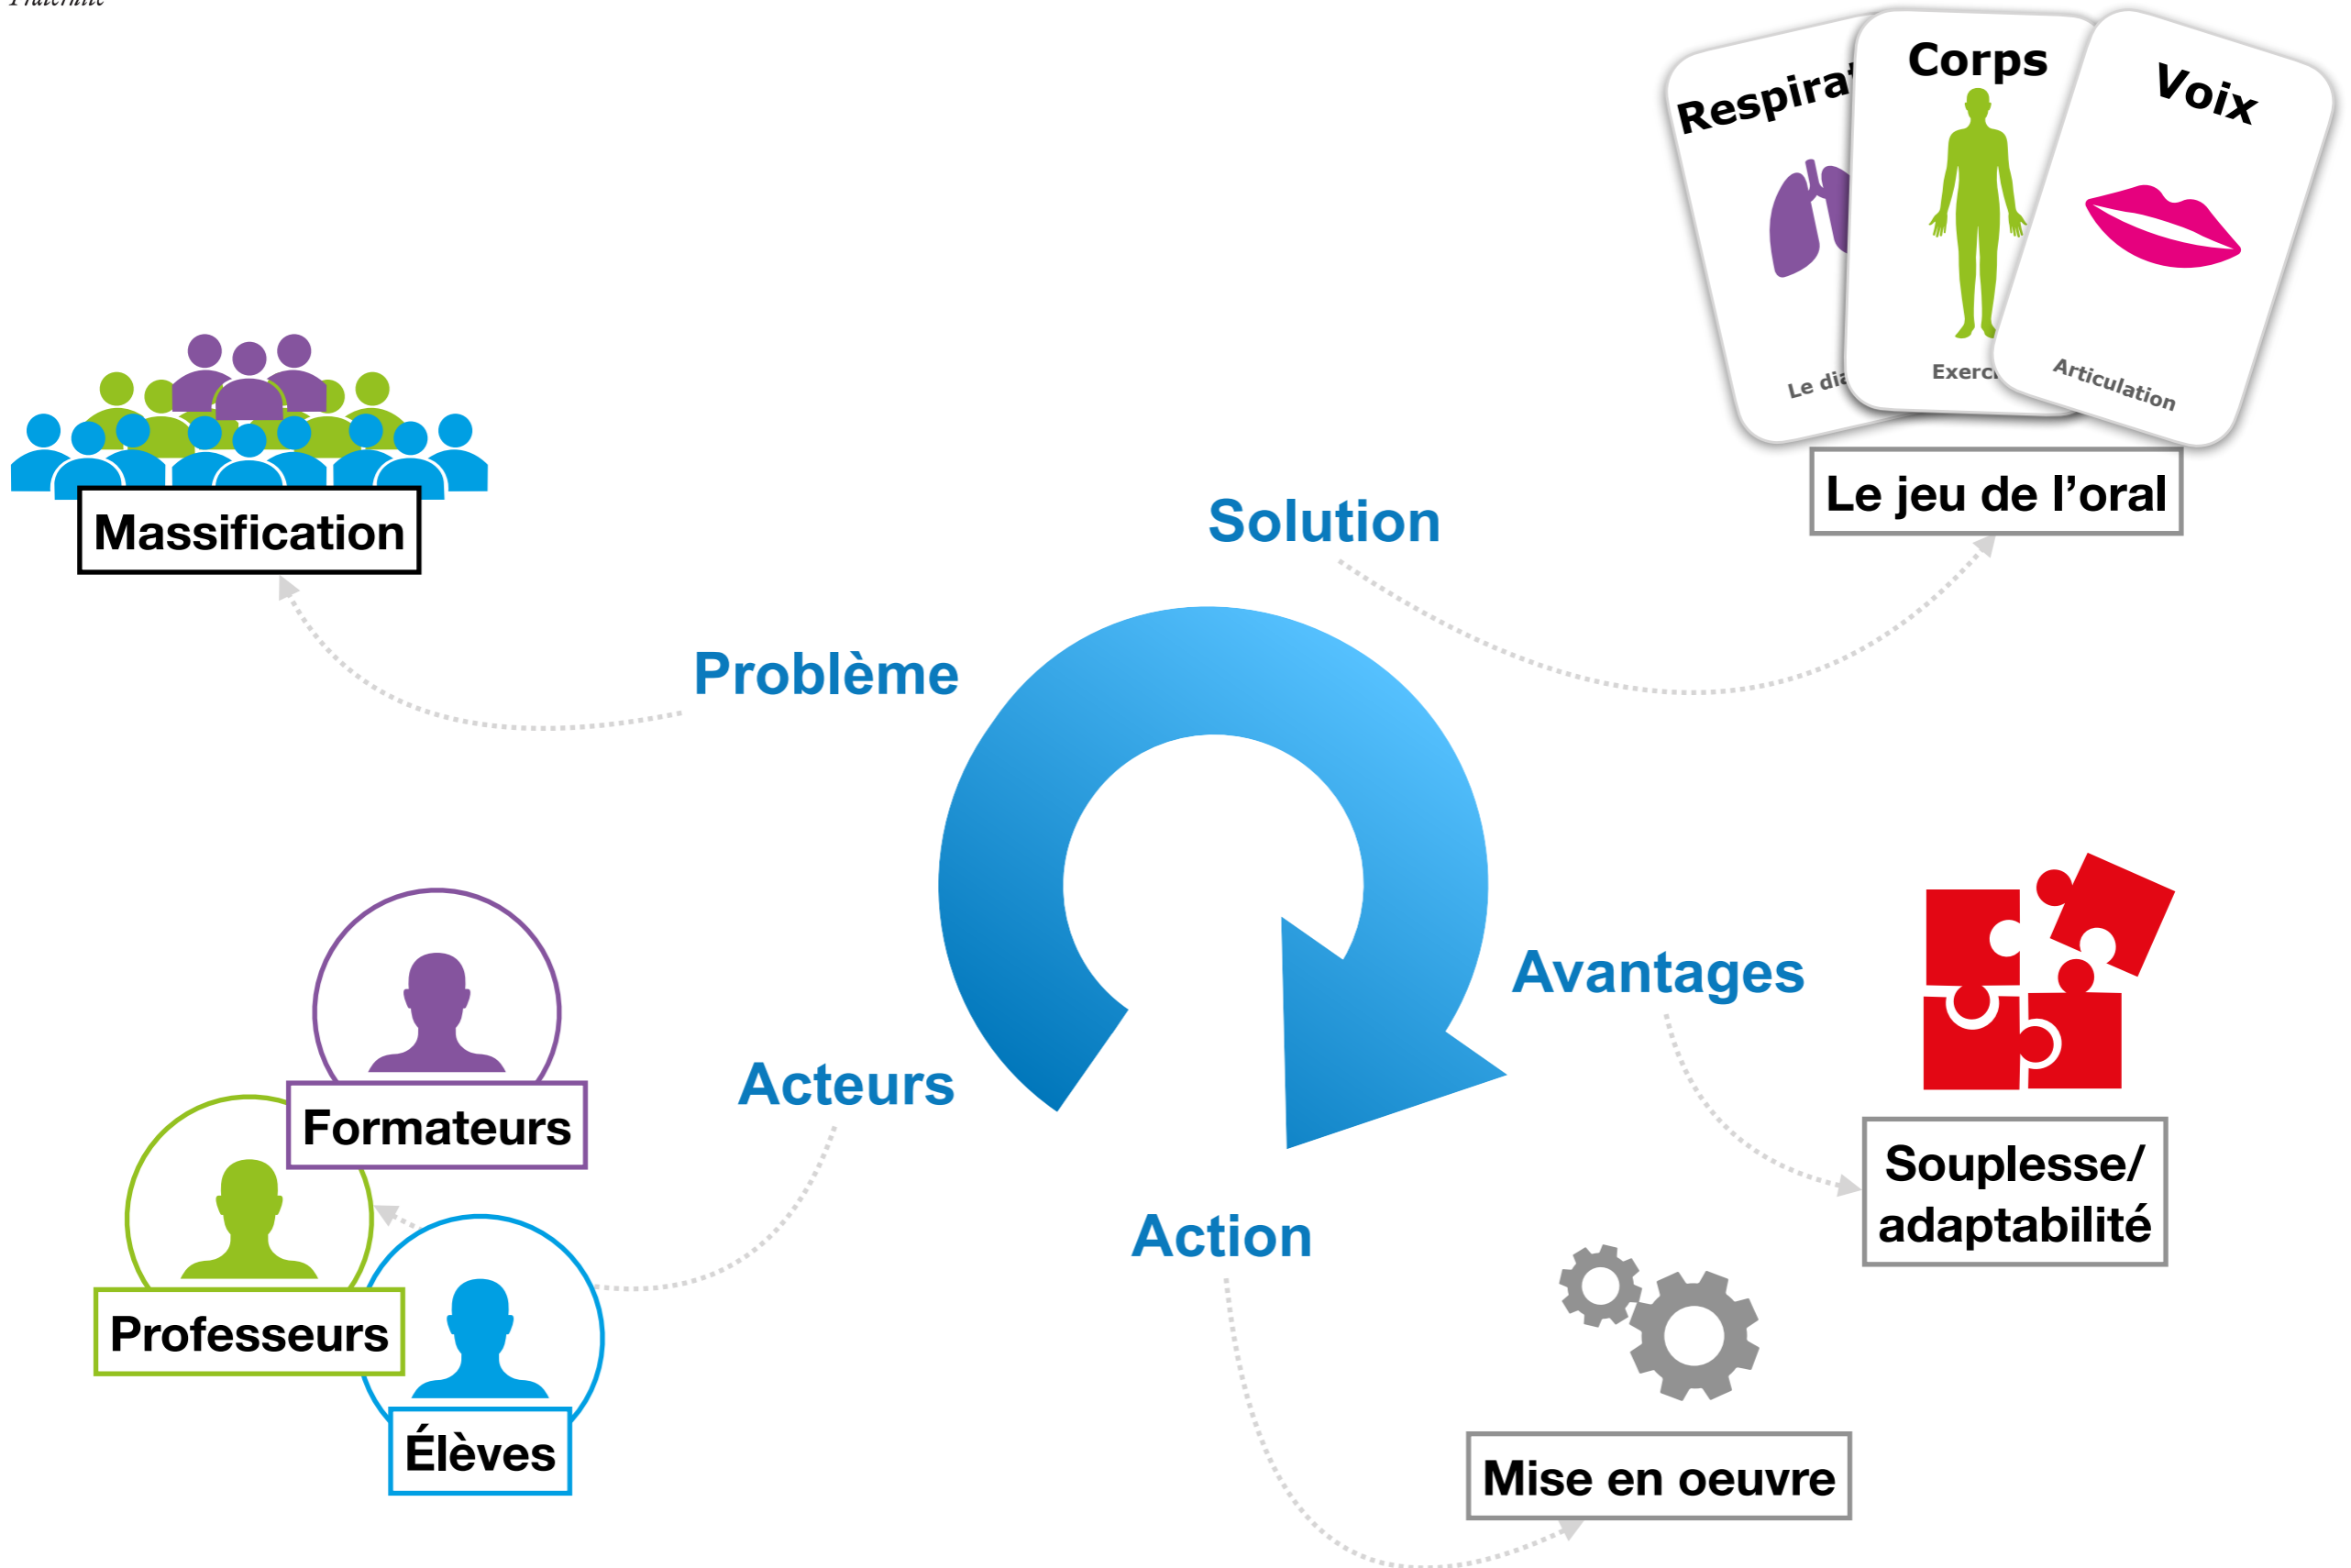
Fraternité

Respira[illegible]

Le dia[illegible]

Corps

Exerc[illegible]

Voix

Articulation

Massification

Le jeu de l’oral

Solution

Problème

Avantages

Acteurs

Formateurs

Professeurs

Élèves

Action

Souplesse/ adaptabilité

Mise en oeuvre